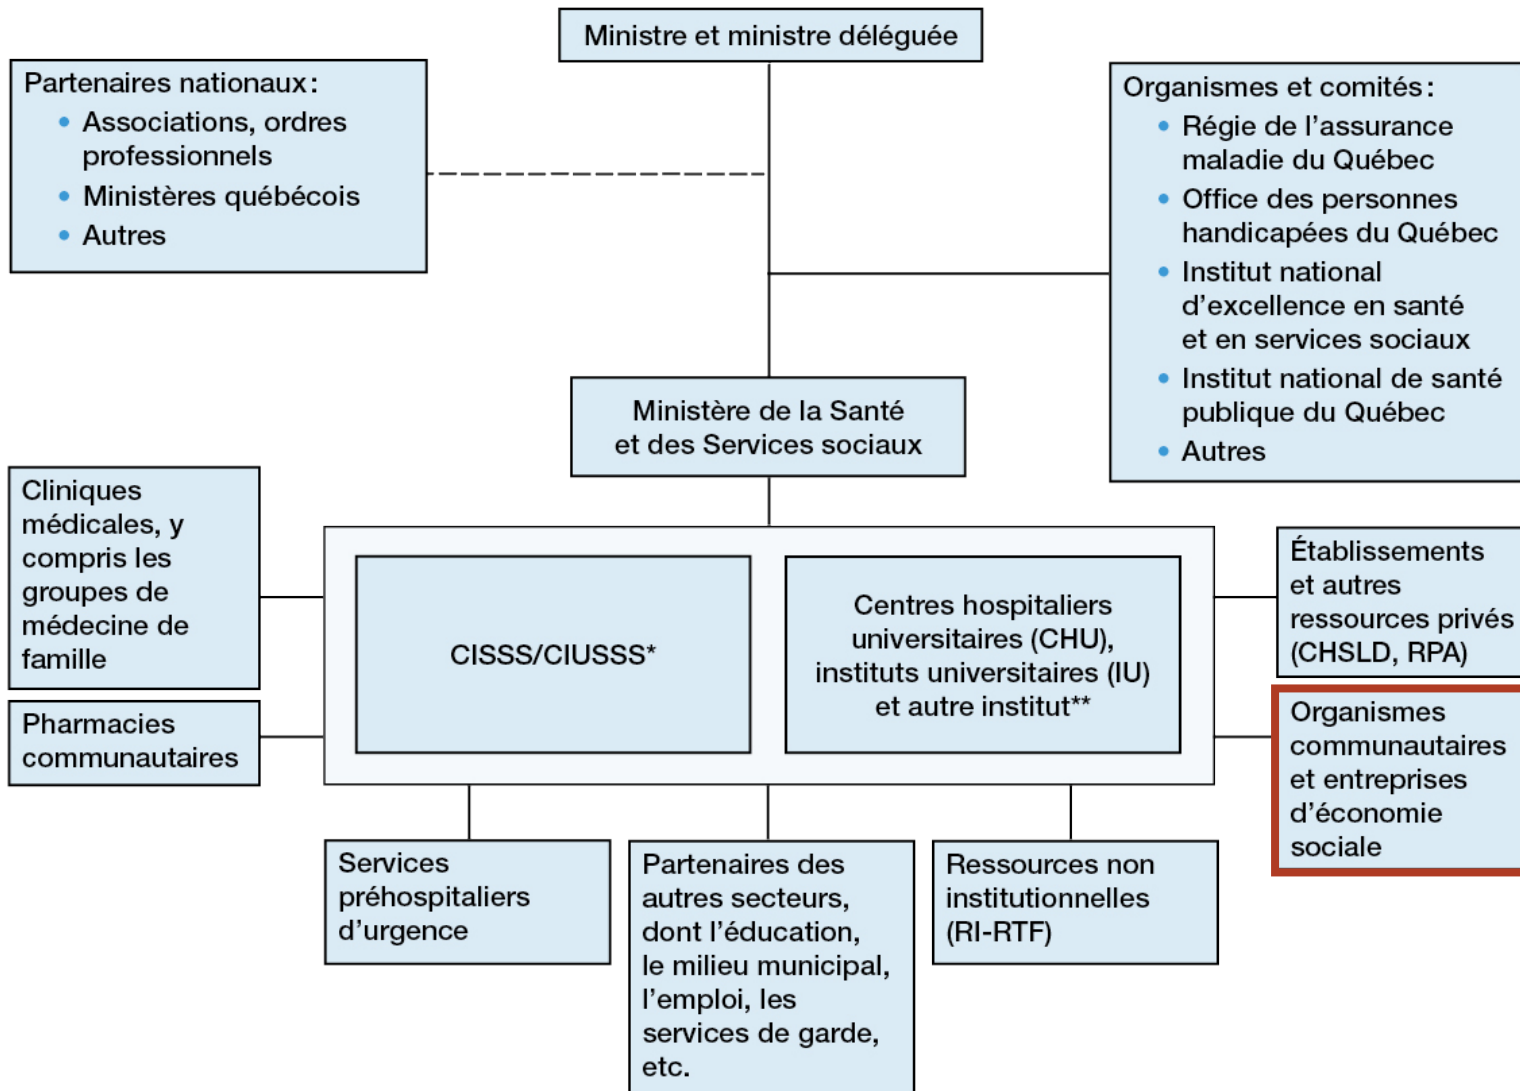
Ministre et ministre déléguée

Partenaires nationaux :
- Associations, ordres professionnels
- Ministères québécois
- Autres

Organismes et comités :
- Régie de l'assurance maladie du Québec
- Office des personnes handicapées du Québec
- Institut national d'excellence en santé et en services sociaux
- Institut national de santé publique du Québec
- Autres

Ministère de la Santé et des Services sociaux

Cliniques médicales, y compris les groupes de médecine de famille

Pharmacies communautaires

CISSS/CIUSSS*

Centres hospitaliers universitaires (CHU), instituts universitaires (IU) et autre institut**

Établissements et autres ressources privés (CHSLD, RPA)

Organismes communautaires et entreprises d'économie sociale

Services préhospitaliers d'urgence

Partenaires des autres secteurs, dont l'éducation, le milieu municipal, l'emploi, les services de garde, etc.

Ressources non institutionnelles (RI-RTF)